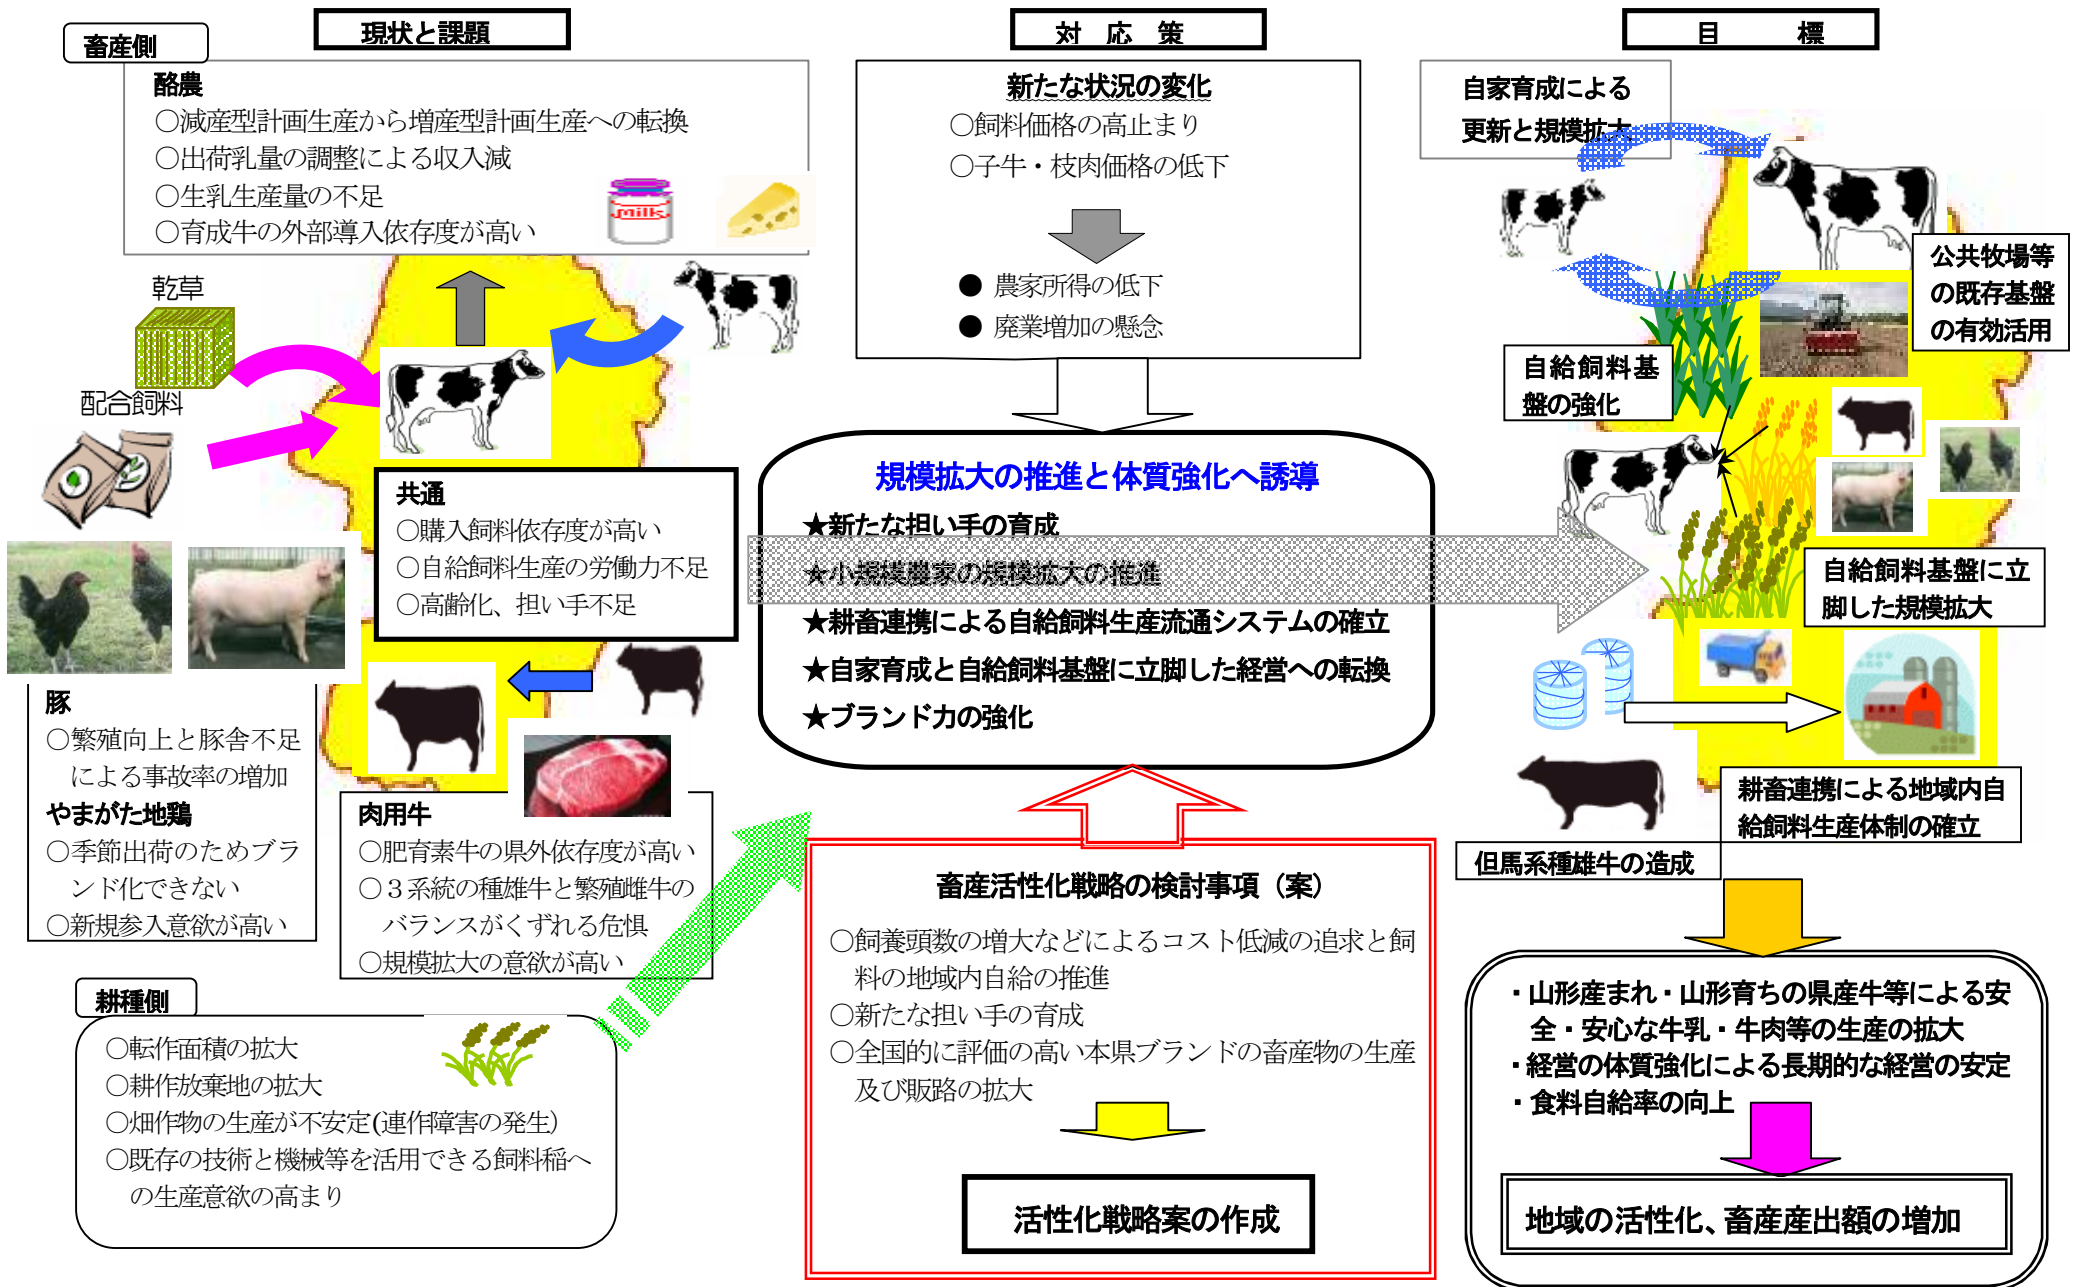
畜産側

現状と課題

酪農
○減産型計画生産から増産型計画生産への転換
○出荷乳量の調整による収入減
○生乳生産量の不足
○育成牛の外部導入依存度が高い

milk

乾草

配合飼料

共通
○購入飼料依存度が高い
○自給飼料生産の労働力不足
○高齢化、担い手不足

豚
○繁殖向上と豚舎不足による事故率の増加
やまがた地鶏
○季節出荷のためブランド化できない
○新規参入意欲が高い

肉用牛
○肥育素牛の県外依存度が高い
○３系統の種雄牛と繁殖雌牛のバランスがくずれる危惧
○規模拡大の意欲が高い

耕種側
○転作面積の拡大
○耕作放棄地の拡大
○畑作物の生産が不安定(連作障害の発生)
○既存の技術と機械等を活用できる飼料稲への生産意欲の高まり

対　応　策

新たな状況の変化
○飼料価格の高止まり
○子牛・枝肉価格の低下

● 農家所得の低下
● 廃業増加の懸念

規模拡大の推進と体質強化へ誘導
★新たな担い手の育成
★小規模農家の規模拡大の推進
★耕畜連携による自給飼料生産流通システムの確立
★自家育成と自給飼料基盤に立脚した経営への転換
★ブランド力の強化

畜産活性化戦略の検討事項（案）
○飼養頭数の増大などによるコスト低減の追求と飼料の地域内自給の推進
○新たな担い手の育成
○全国的に評価の高い本県ブランドの畜産物の生産及び販路の拡大

活性化戦略案の作成

目　　標

自家育成による更新と規模拡大

公共牧場等の既存基盤の有効活用

自給飼料基盤の強化

自給飼料基盤に立脚した規模拡大

耕畜連携による地域内自給飼料生産体制の確立

但馬系種雄牛の造成

・山形産まれ・山形育ちの県産牛等による安全・安心な牛乳・牛肉等の生産の拡大
・経営の体質強化による長期的な経営の安定
・食料自給率の向上

地域の活性化、畜産産出額の増加